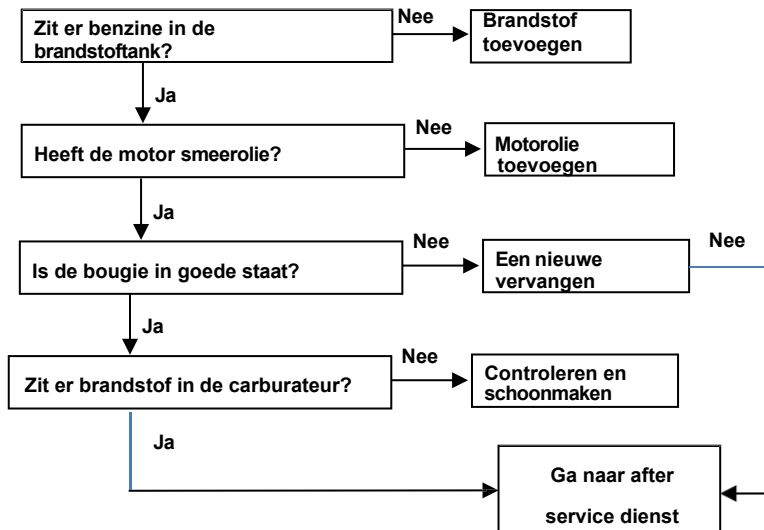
Zit er benzine in de brandstoftank?

Nee

Brandstof toevoegen

Ja

Heeft de motor smeerolie?

Nee

Motorolie toevoegen

Ja

Is de bougie in goede staat?

Nee

Een nieuwe vervangen

Nee

Ja

Zit er brandstof in de carburateur?

Nee

Controleren en schoonmaken

Ja

Ga naar after service dienst